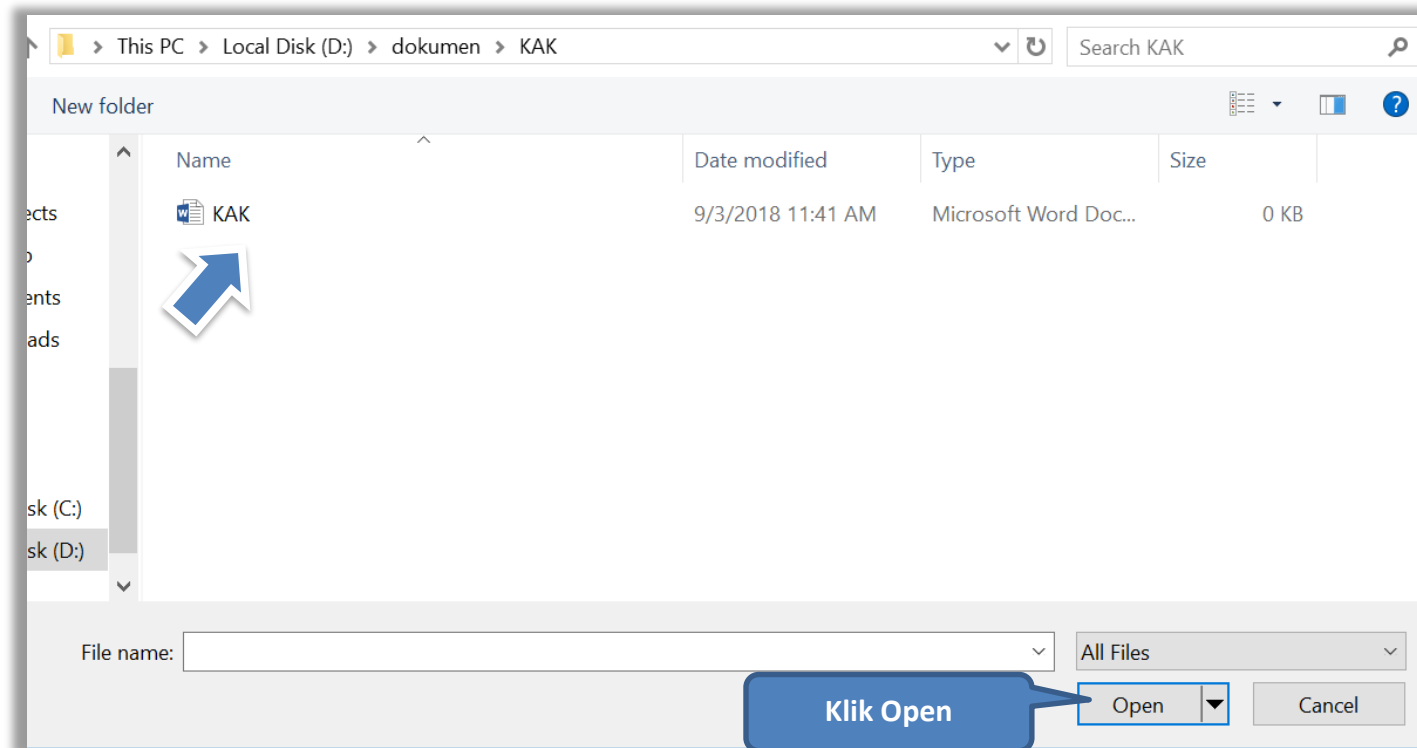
This PC > Local Disk (D:) > dokumen > KAK

Search KAK

New folder

Name

Date modified

Type

Size

KAK

9/3/2018 11:41 AM

Microsoft Word Doc...

0 KB

ects

ents

ads

sk (C:)

sk (D:)

File name:

All Files

Klik Open

Open

Cancel